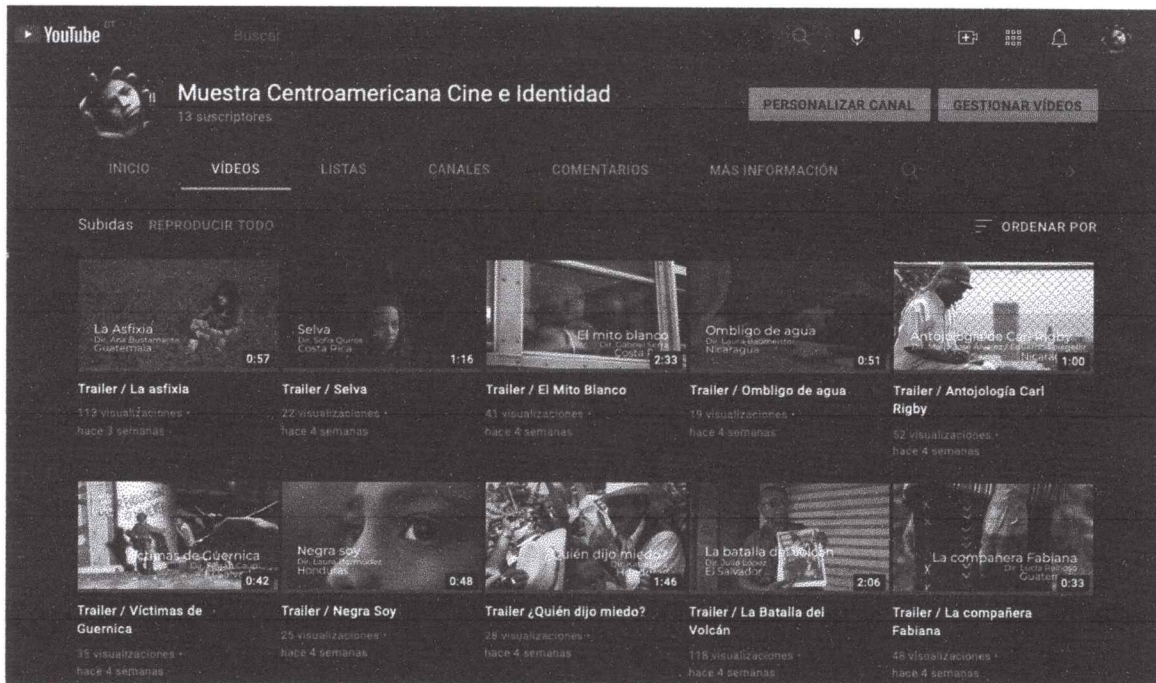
YouTube GT Buscar

Muestra Centroamericana Cine e Identidad
13 suscriptores

PERSONALIZAR CANAL GESTIONAR VÍDEOS

INICIO VÍDEOS LISTAS CANALES COMENTARIOS MÁS INFORMACIÓN

Subidas REPRODUCIR TODO ORDENAR POR

La Asfixia Dir. Ana Bustamante Guatemala 0:57
Trailer / La asfixia
113 visualizaciones · hace 3 semanas

Selva Dir. Sofía Quirós Costa Rica 1:16
Trailer / Selva
22 visualizaciones · hace 4 semanas

El mito blanco Dir. Gabriel Serra Costa 2:33
Trailer / El Mito Blanco
41 visualizaciones · hace 4 semanas

Ombligo de agua Dir. Laura Baumeister Nicaragua 0:51
Trailer / Ombligo de agua
19 visualizaciones · hace 4 semanas

Antojología de Carl Rigby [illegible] Nicarag 1:00
Trailer / Antojología Carl Rigby
52 visualizaciones · hace 4 semanas

Víctimas de Guernica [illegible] 0:42
Trailer / Víctimas de Guernica
35 visualizaciones · hace 4 semanas

Negra soy Dir. Laura Bermúdez Honduras 0:48
Trailer / Negra Soy
25 visualizaciones · hace 4 semanas

Quién dijo miedo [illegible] Honduras 1:46
Trailer ¿Quién dijo miedo?
28 visualizaciones · hace 4 semanas

La batalla del volcán Dir. Julio López El Salvador 2:06
Trailer / La Batalla del Volcán
118 visualizaciones · hace 4 semanas

La compañera Fabiana Dir. Lucía Reinoso Guatem 0:33
Trailer / La compañera Fabiana
48 visualizaciones · hace 4 semanas